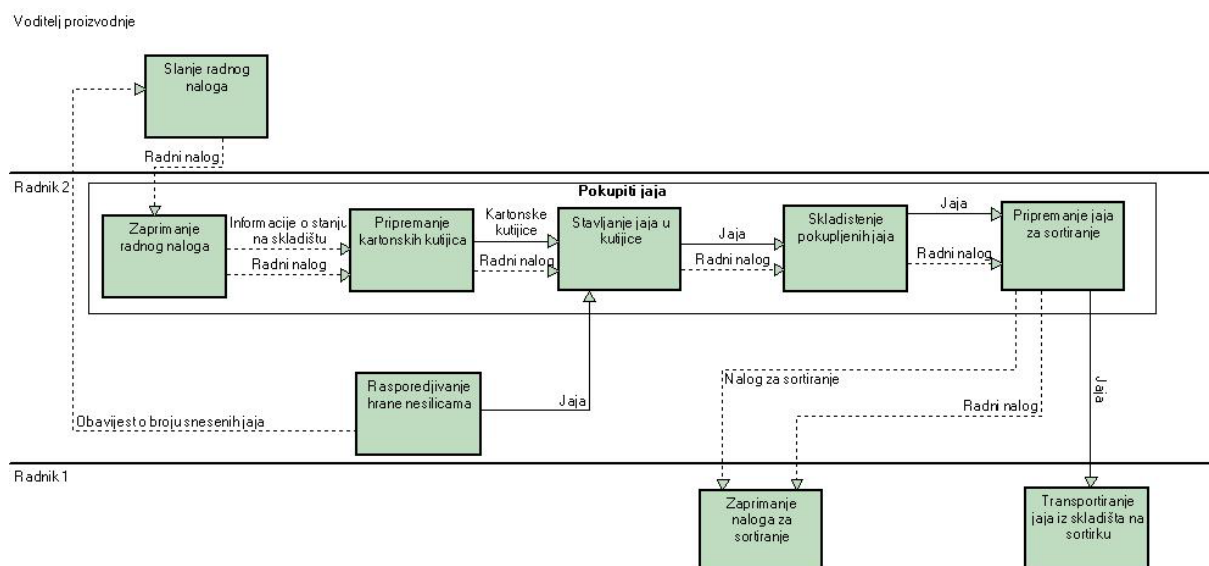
Voditelj proizvodnje

Slanje radnog naloga

Radni nalog

Radnik 2

Pokupiti jaja

Zaprimanje radnog naloga

Informacije o stanju na skladištu

Radni nalog

Pripremanje kartonskih kutijica

Kartonske kutijice

Radni nalog

Stavljanje jaja u kutijice

Jaja

Radni nalog

Skladistenje pokupljenih jaja

Jaja

Radni nalog

Pripremanje jaja za sortiranje

Nalog za sortiranje

Radni nalog

Jaja

Rasporedjivanje hrane nesilicama

Jaja

Obavijest o broju snesenih jaja

Radnik 1

Zaprimanje naloga za sortiranje

Transportiranje jaja iz skladišta na sortirku